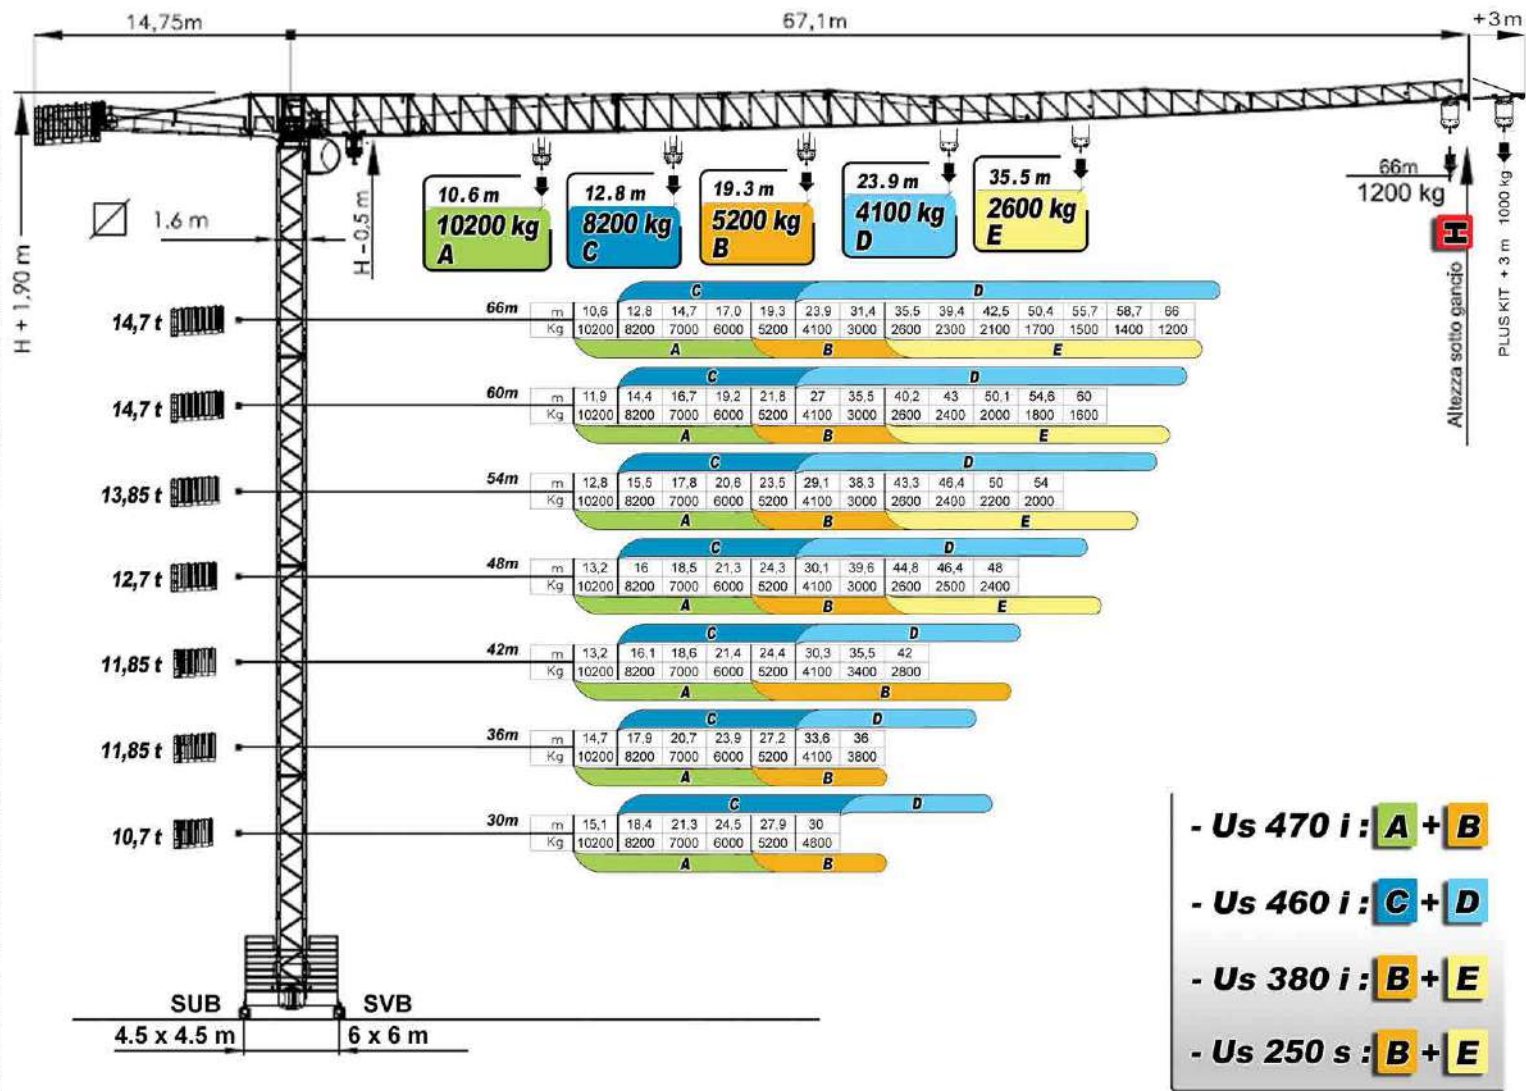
14,75m
67,1m
+3m

H + 1,90 m
1.6 m
H – 0,5 m

10.6 m
10200 kg
A

12.8 m
8200 kg
C

19.3 m
5200 kg
B

23.9 m
4100 kg
D

35.5 m
2600 kg
E

66m
1200 kg

Altezza sotto gancio
PLUS KIT + 3 m 1000 kg

14,7 t
66m

C D

| m | 10,6 | 12,8 | 14,7 | 17,0 | 19,3 | 23,9 | 31,4 | 35,5 | 39,4 | 42,5 | 50,4 | 55,7 | 58,7 | 66 |
|---|---|---|---|---|---|---|---|---|---|---|---|---|---|---|
| Kg | 10200 | 8200 | 7000 | 6000 | 5200 | 4100 | 3000 | 2600 | 2300 | 2100 | 1700 | 1500 | 1400 | 1200 |

A B E

14,7 t
60m

C D

| m | 11,9 | 14,4 | 16,7 | 19,2 | 21,8 | 27 | 35,5 | 40,2 | 43 | 50,1 | 54,6 | 60 |
|---|---|---|---|---|---|---|---|---|---|---|---|---|
| Kg | 10200 | 8200 | 7000 | 6000 | 5200 | 4100 | 3000 | 2600 | 2400 | 2000 | 1800 | 1600 |

A B E

13,85 t
54m

C D

| m | 12,8 | 15,5 | 17,8 | 20,6 | 23,5 | 29,1 | 38,3 | 43,3 | 46,4 | 50 | 54 |
|---|---|---|---|---|---|---|---|---|---|---|---|
| Kg | 10200 | 8200 | 7000 | 6000 | 5200 | 4100 | 3000 | 2600 | 2400 | 2200 | 2000 |

A B E

12,7 t
48m

C D

| m | 13,2 | 16 | 18,5 | 21,3 | 24,3 | 30,1 | 39,6 | 44,8 | 46,4 | 48 |
|---|---|---|---|---|---|---|---|---|---|---|
| Kg | 10200 | 8200 | 7000 | 6000 | 5200 | 4100 | 3000 | 2600 | 2500 | 2400 |

A B E

11,85 t
42m

C D

| m | 13,2 | 16,1 | 18,6 | 21,4 | 24,4 | 30,3 | 35,5 | 42 |
|---|---|---|---|---|---|---|---|---|
| Kg | 10200 | 8200 | 7000 | 6000 | 5200 | 4100 | 3400 | 2800 |

A B

11,85 t
36m

C D

| m | 14,7 | 17,9 | 20,7 | 23,9 | 27,2 | 33,6 | 36 |
|---|---|---|---|---|---|---|---|
| Kg | 10200 | 8200 | 7000 | 6000 | 5200 | 4100 | 3800 |

A B

10,7 t
30m

C D

| m | 15,1 | 18,4 | 21,3 | 24,5 | 27,9 | 30 |
|---|---|---|---|---|---|---|
| Kg | 10200 | 8200 | 7000 | 6000 | 5200 | 4800 |

A B

SUB
4.5 x 4.5 m
SVB
6 x 6 m

- Us 470 i : A + B
- Us 460 i : C + D
- Us 380 i : B + E
- Us 250 s : B + E